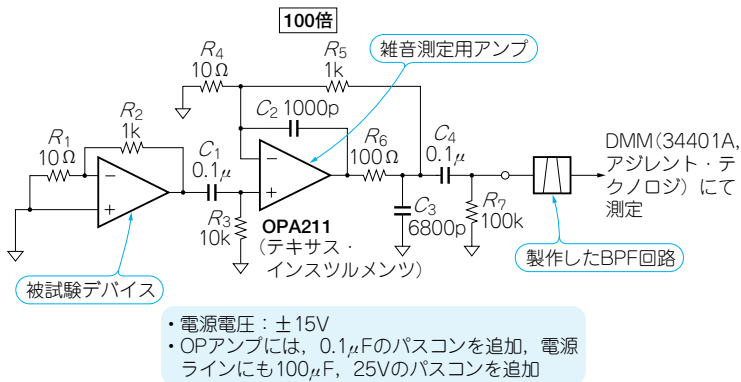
100倍

$R_4$
10Ω

$R_5$
1k

雑音測定用アンプ

$R_2$
1k

$C_2$ 1000p

$R_1$
10Ω

$C_1$
0.1μ

$R_6$
100Ω

$C_4$
0.1μ

DMM（34401A，アジレント・テクノロジ）にて測定

$R_3$
10k

OPA211
（テキサス・インスツルメンツ）

$C_3$
6800p

$R_7$
100k

製作したBPF回路

被試験デバイス

・電源電圧：±15V
・OPアンプには，0.1μFのパスコンを追加，電源ラインにも100μF，25Vのパスコンを追加